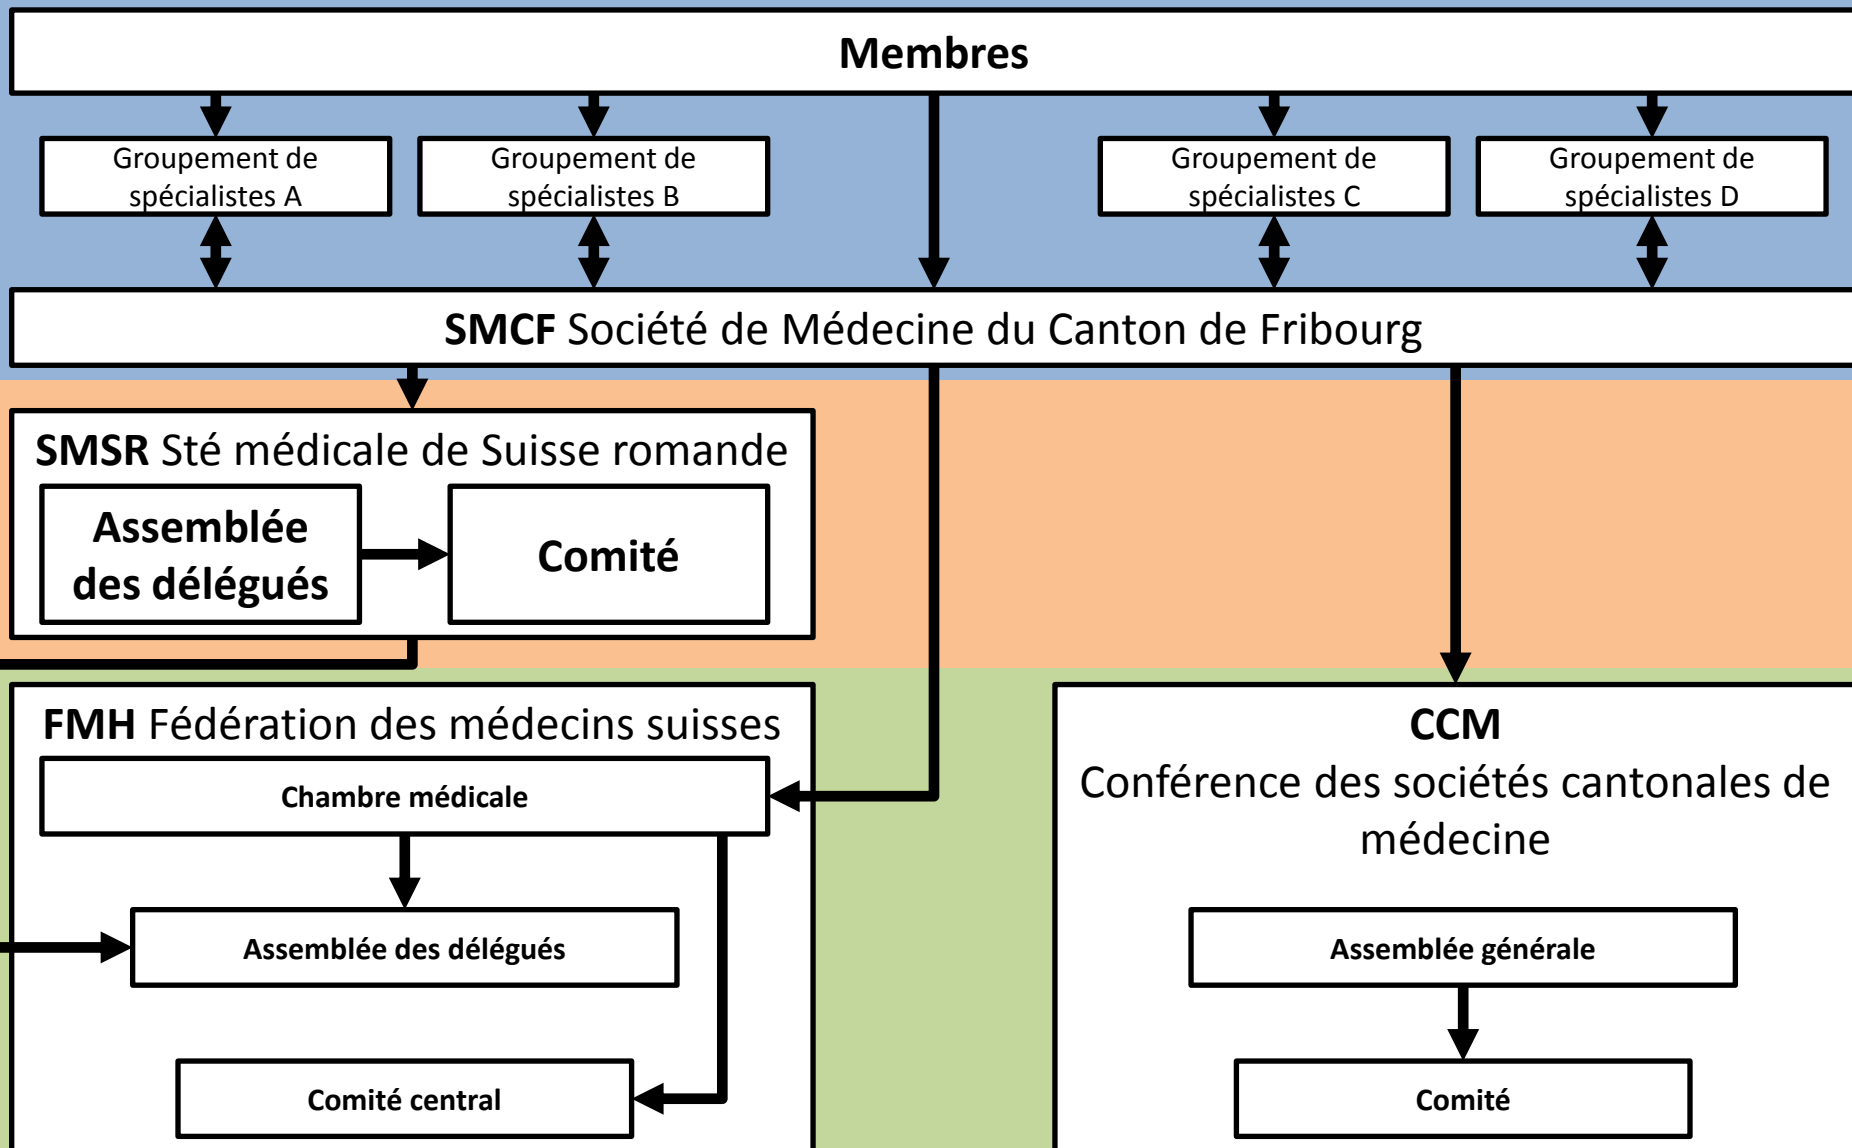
Membres

Groupement de spécialistes A

Groupement de spécialistes B

Groupement de spécialistes C

Groupement de spécialistes D

SMCF Société de Médecine du Canton de Fribourg

SMSR Sté médicale de Suisse romande

Assemblée des délégués

Comité

FMH Fédération des médecins suisses

Chambre médicale

Assemblée des délégués

Comité central

CCM
Conférence des sociétés cantonales de médecine

Assemblée générale

Comité